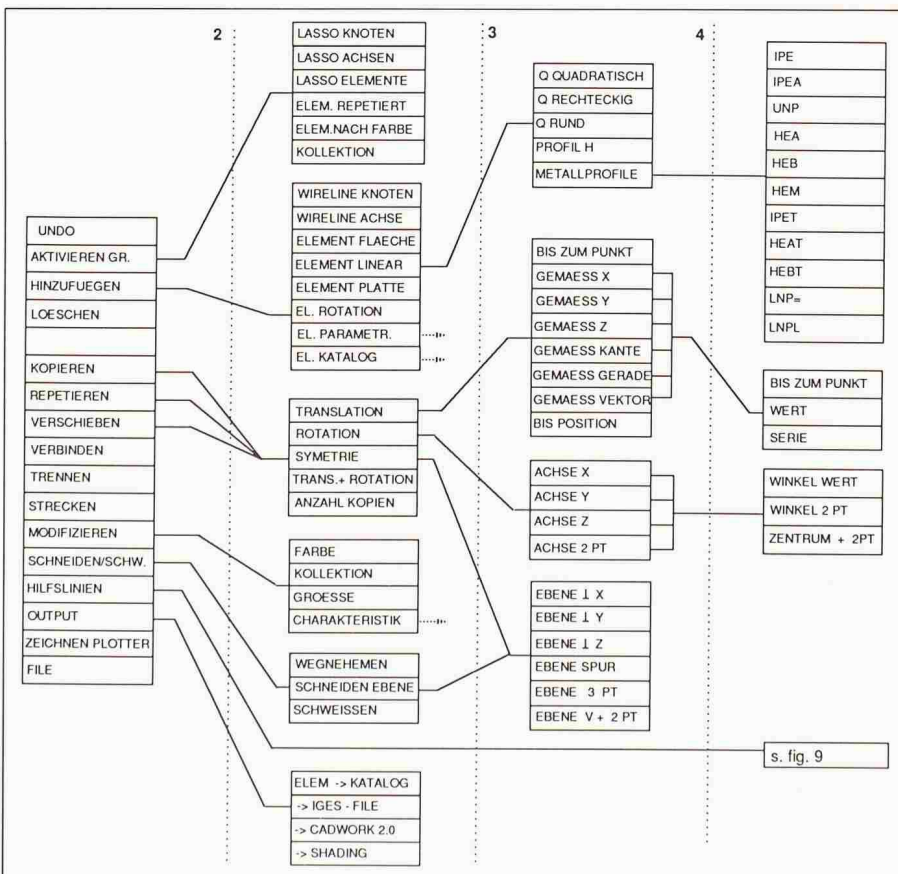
2

3

4

UNDO
AKTIVIEREN GR.
HINZUFUEGEN
LOESCHEN

KOPIEREN
REPETIEREN
VERSCHIEBEN
VERBINDEN
TRENNEN
STRECKEN
MODIFIZIEREN
SCHNEIDEN/SCHW.
HILFSLINIEN
OUTPUT
ZEICHNEN PLOTTER
FILE

LASSO KNOTEN
LASSO ACHSEN
LASSO ELEMENTE
ELEM. REPETIERT
ELEM.NACH FARBE
KOLLEKTION

WIRELINE KNOTEN
WIRELINE ACHSE
ELEMENT FLAECHE
ELEMENT LINEAR
ELEMENT PLATTE
EL. ROTATION
EL. PARAMETR.
EL. KATALOG

TRANSLATION
ROTATION
SYMETRIE
TRANS.+ ROTATION
ANZAHL KOPIEN

FARBE
KOLLEKTION
GROESSE
CHARAKTERISTIK

WEGNEHEMEN
SCHNEIDEN EBENE
SCHWEISSEN

ELEM -> KATALOG
-> IGES - FILE
-> CADWORK 2.0
-> SHADING

Q QUADRATISCH
Q RECHTECKIG
Q RUND
PROFIL H
METALLPROFILE

BIS ZUM PUNKT
GEMAESS X
GEMAESS Y
GEMAESS Z
GEMAESS KANTE
GEMAESS GERADE
GEMAESS VEKTOR
BIS POSITION

ACHSE X
ACHSE Y
ACHSE Z
ACHSE 2 PT

EBENE ⊥ X
EBENE ⊥ Y
EBENE ⊥ Z
EBENE SPUR
EBENE 3 PT
EBENE V + 2 PT

IPE
IPEA
UNP
HEA
HEB
HEM
IPET
HEAT
HEBT
LNP=
LNPL

BIS ZUM PUNKT
WERT
SERIE

WINKEL WERT
WINKEL 2 PT
ZENTRUM + 2PT

s. fig. 9